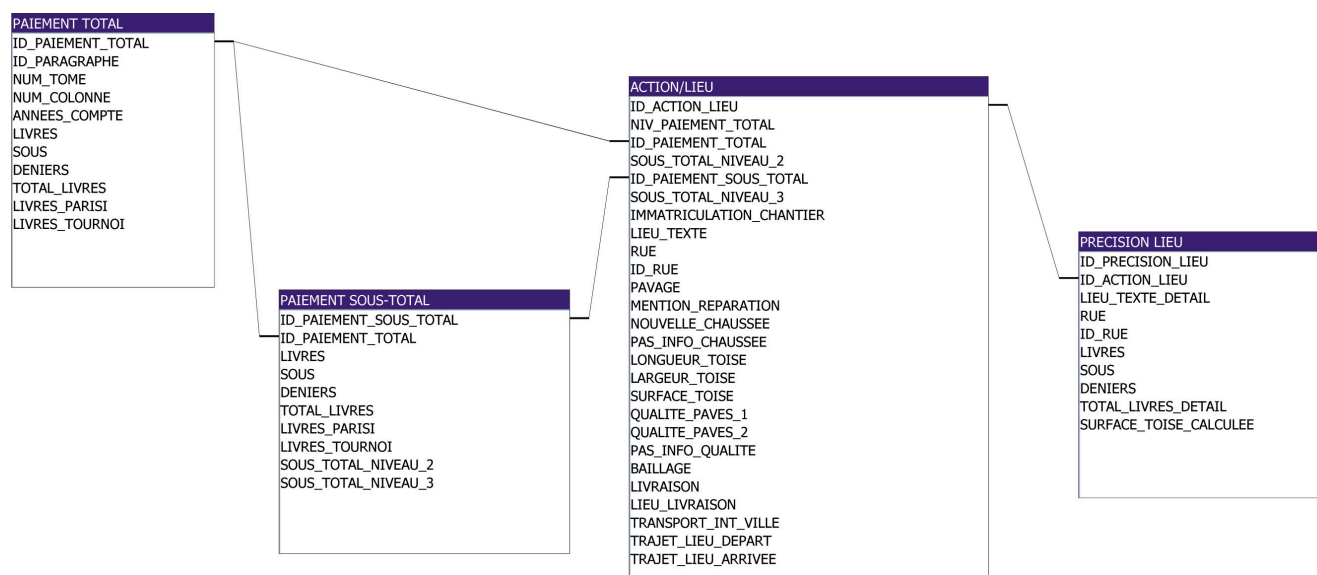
PAIEMENT TOTAL
ID_PAIEMENT_TOTAL
ID_PARAGRAPHE
NUM_TOME
NUM_COLONNE
ANNEES_COMPTE
LIVRES
SOUS
DENIERS
TOTAL_LIVRES
LIVRES_PARISI
LIVRES_TOURNOI

PAIEMENT SOUS-TOTAL
ID_PAIEMENT_SOUS_TOTAL
ID_PAIEMENT_TOTAL
LIVRES
SOUS
DENIERS
TOTAL_LIVRES
LIVRES_PARISI
LIVRES_TOURNOI
SOUS_TOTAL_NIVEAU_2
SOUS_TOTAL_NIVEAU_3

ACTION/LIEU
ID_ACTION_LIEU
NIV_PAIEMENT_TOTAL
ID_PAIEMENT_TOTAL
SOUS_TOTAL_NIVEAU_2
ID_PAIEMENT_SOUS_TOTAL
SOUS_TOTAL_NIVEAU_3
IMMATRICULATION_CHANTIER
LIEU_TEXTE
RUE
ID_RUE
PAVAGE
MENTION_REPARATION
NOUVELLE_CHAUSSEE
PAS_INFO_CHAUSSEE
LONGUEUR_TOISE
LARGEUR_TOISE
SURFACE_TOISE
QUALITE_PAVES_1
QUALITE_PAVES_2
PAS_INFO_QUALITE
BAILLAGE
LIVRAISON
LIEU_LIVRAISON
TRANSPORT_INT_VILLE
TRAJET_LIEU_DEPART
TRAJET_LIEU_ARRIVEE

PRECISION LIEU
ID_PRECISION_LIEU
ID_ACTION_LIEU
LIEU_TEXTE_DETAIL
RUE
ID_RUE
LIVRES
SOUS
DENIERS
TOTAL_LIVRES_DETAIL
SURFACE_TOISE_CALCULEE